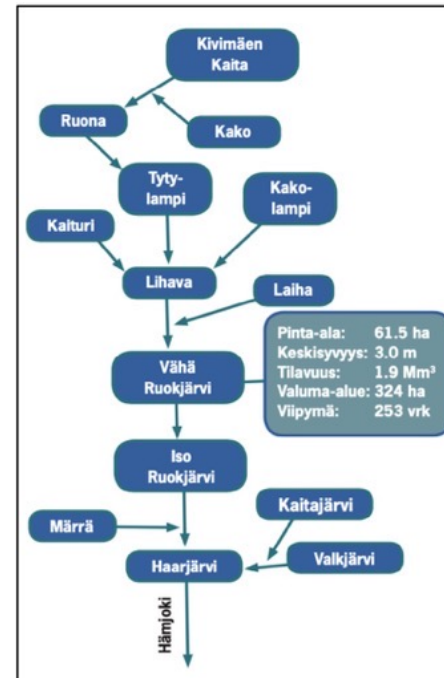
Kivimäen Kaita

Ruona

Kako

Tyty-lampi

Kako-lampi

Kaituri

Lihava

Laiha

Vähä Ruokjärvi

| | |
|---|---|
| Pinta-ala: | 61.5 ha |
| Keskisyvyys: | 3.0 m |
| Tilavuus: | 1.9 Mm³ |
| Valuma-alue: | 324 ha |
| Viipymä: | 253 vrk |

Iso Ruokjärvi

Kaitajärvi

Märrä

Valkjärvi

Haarjärvi

Hämjoki